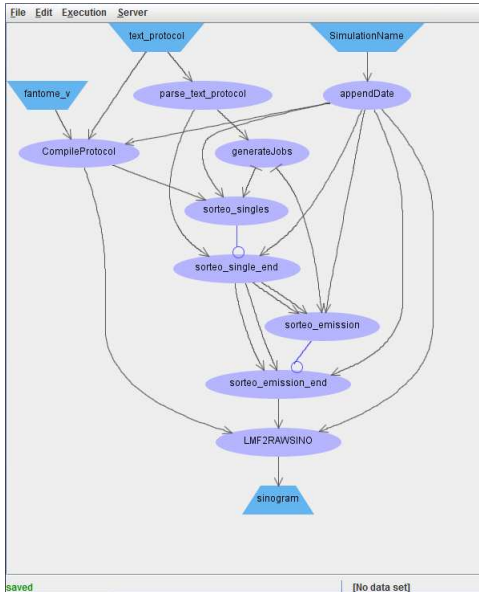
File Edit Execution Server

text_protocol

SimulationName

fantome_v

parse_text_protocol

appendDate

CompileProtocol

generateJobs

sorteo_singles

sorteo_single_end

sorteo_emission

sorteo_emission_end

LMF2RAWSINO

sinogram

saved

[No data set]